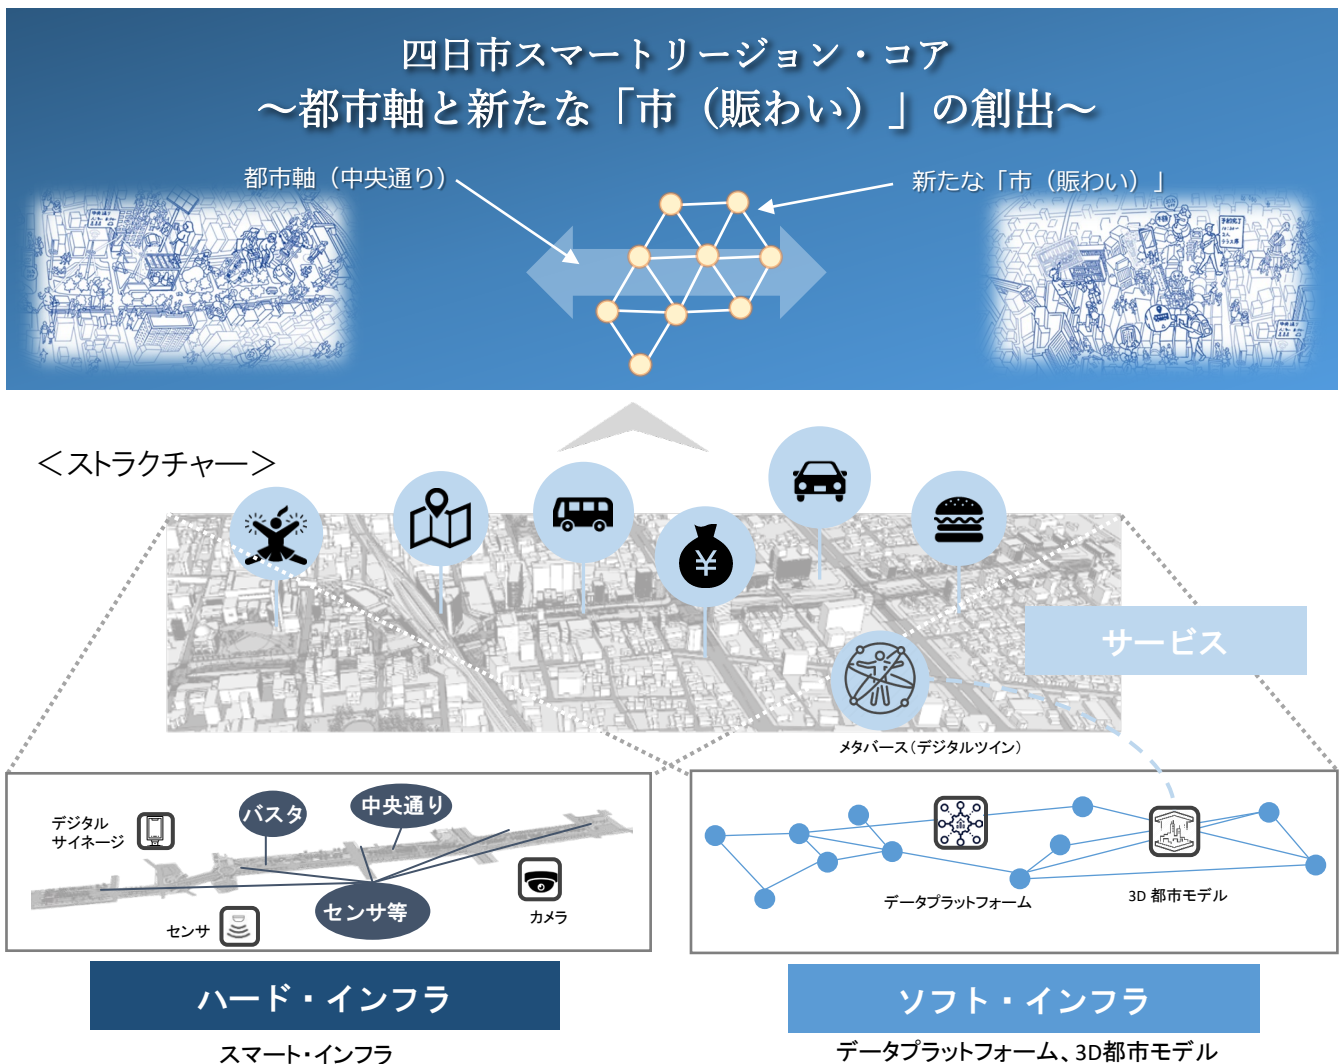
四日市スマートリージョン・コア
～都市軸と新たな「市（賑わい）」の創出～

都市軸（中央通り）

新たな「市（賑わい）」

＜ストラクチャー＞

サービス

メタバース（デジタルツイン）

デジタルサイネージ

バスタ

中央通り

センサ等

カメラ

センサ

データプラットフォーム

3D 都市モデル

ハード・インフラ

スマート・インフラ

ソフト・インフラ

データプラットフォーム、3D都市モデル